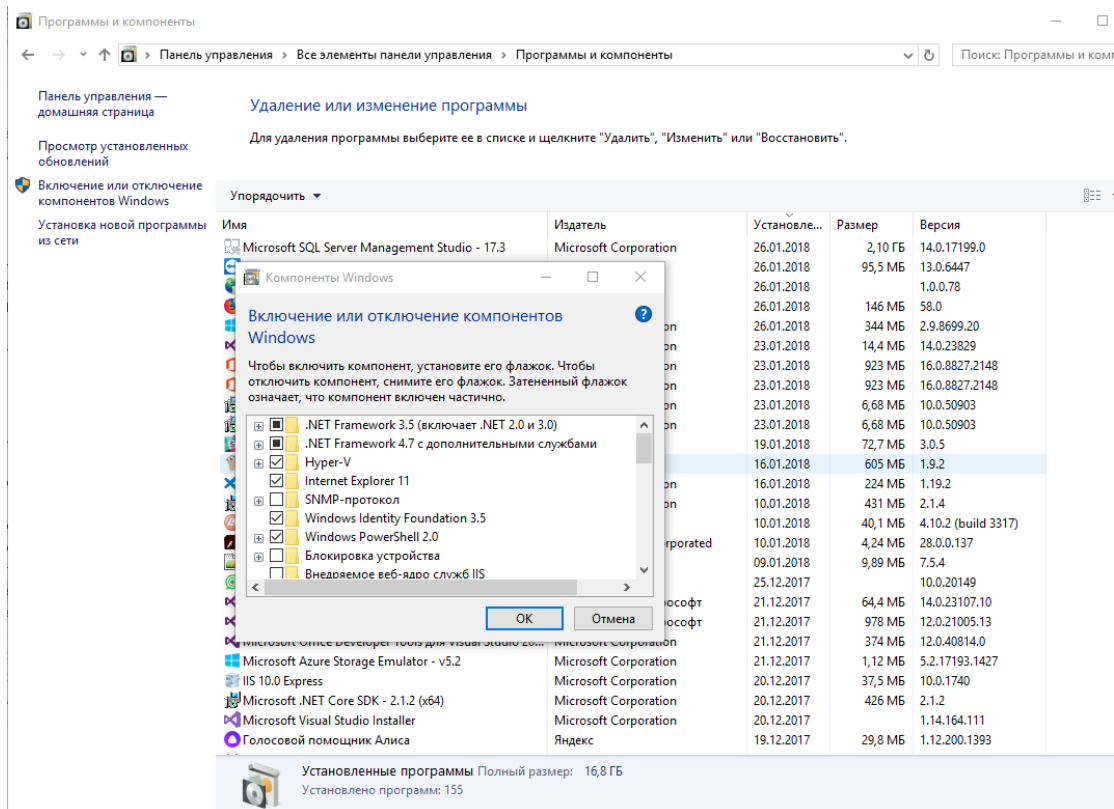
Программы и компоненты

Панель управления › Все элементы панели управления › Программы и компоненты

Поиск: Программы и комп

Панель управления — домашняя страница

Просмотр установленных обновлений

Включение или отключение компонентов Windows

Установка новой программы из сети

Удаление или изменение программы

Для удаления программы выберите ее в списке и щелкните "Удалить", "Изменить" или "Восстановить".

Упорядочить ▾

| Имя | Издатель | Установле... | Размер | Версия |
|---|---|---|---|---|
| Microsoft SQL Server Management Studio - 17.3 | Microsoft Corporation | 26.01.2018 | 2,10 ГБ | 14.0.17199.0 |
| | | 26.01.2018 | 95,5 МБ | 13.0.6447 |
| | | 26.01.2018 | | 1.0.0.78 |
| | | 26.01.2018 | 146 МБ | 58.0 |
| | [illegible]on | 26.01.2018 | 344 МБ | 2.9.8699.20 |
| | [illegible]on | 23.01.2018 | 14,4 МБ | 14.0.23829 |
| | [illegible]on | 23.01.2018 | 923 МБ | 16.0.8827.2148 |
| | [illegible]on | 23.01.2018 | 923 МБ | 16.0.8827.2148 |
| | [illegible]on | 23.01.2018 | 6,68 МБ | 10.0.50903 |
| | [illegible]on | 23.01.2018 | 6,68 МБ | 10.0.50903 |
| | | 19.01.2018 | 72,7 МБ | 3.0.5 |
| | | 16.01.2018 | 605 МБ | 1.9.2 |
| | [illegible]on | 16.01.2018 | 224 МБ | 1.19.2 |
| | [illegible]on | 10.01.2018 | 431 МБ | 2.1.4 |
| | | 10.01.2018 | 40,1 МБ | 4.10.2 (build 3317) |
| | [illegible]rporated | 10.01.2018 | 4,24 МБ | 28.0.0.137 |
| | | 09.01.2018 | 9,89 МБ | 7.5.4 |
| | | 25.12.2017 | | 10.0.20149 |
| | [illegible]ософт | 21.12.2017 | 64,4 МБ | 14.0.23107.10 |
| | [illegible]ософт | 21.12.2017 | 978 МБ | 12.0.21005.13 |
| Microsoft Office Developer Tools для Visual Studio 20... | Microsoft Corporation | 21.12.2017 | 374 МБ | 12.0.40814.0 |
| Microsoft Azure Storage Emulator - v5.2 | Microsoft Corporation | 21.12.2017 | 1,12 МБ | 5.2.17193.1427 |
| IIS 10.0 Express | Microsoft Corporation | 20.12.2017 | 37,5 МБ | 10.0.1740 |
| Microsoft .NET Core SDK - 2.1.2 (x64) | Microsoft Corporation | 20.12.2017 | 426 МБ | 2.1.2 |
| Microsoft Visual Studio Installer | Microsoft Corporation | 20.12.2017 | | 1.14.164.111 |
| Голосовой помощник Алиса | Яндекс | 19.12.2017 | 29,8 МБ | 1.12.200.1393 |

Компоненты Windows

Включение или отключение компонентов Windows

Чтобы включить компонент, установите его флажок. Чтобы отключить компонент, снимите его флажок. Затененный флажок означает, что компонент включен частично.

.NET Framework 3.5 (включает .NET 2.0 и 3.0)
.NET Framework 4.7 с дополнительными службами
Hyper-V
Internet Explorer 11
SNMP-протокол
Windows Identity Foundation 3.5
Windows PowerShell 2.0
Блокировка устройства
Внедряемое веб-ядро служб IIS

OK
Отмена

Установленные программы Полный размер: 16,8 ГБ
Установлено программ: 155